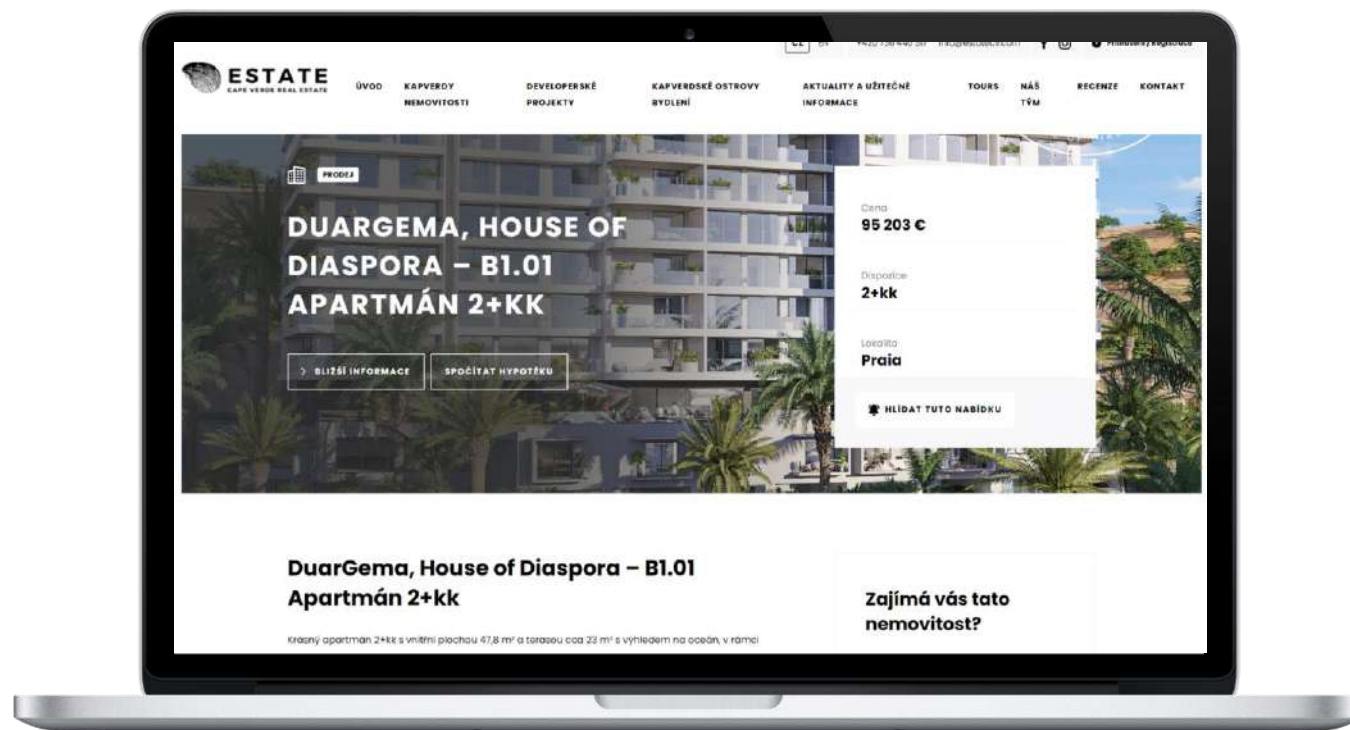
CZ EN +420 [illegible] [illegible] Přihlášení/Registrace

ESTATE
CAPE VERDE REAL ESTATE

ÚVOD KAPVERDY NEMOVITOSTI DEVELOPERSKÉ PROJEKTY KAPVERDSKÉ OSTROVY BYDLENÍ AKTUALITY A UŽITEČNÉ INFORMACE TOURS NÁŠ TÝM RECENZE KONTAKT

PRODEJ

DUARGEMA, HOUSE OF DIASPORA – B1.01 APARTMÁN 2+KK

BLIŽŠÍ INFORMACE SPOČÍTAT HYPOTÉKU

Cena
95 203 €

Dispozice
2+kk

Lokalita
Praia

HLÍDAT TUTO NABÍDKU

DuarGema, House of Diaspora – B1.01 Apartmán 2+kk

Krásný apartmán 2+kk s vnitřní plochou 47,8 m² a terasou cca 23 m² s výhledem na oceán, v rámci

Zajímá vás tato nemovitost?